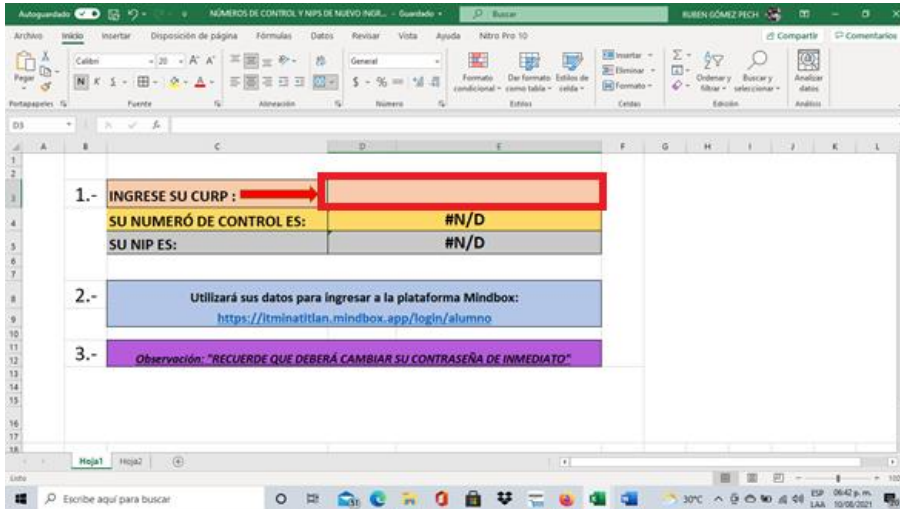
Autoguardado NÚMEROS DE CONTROL Y NIPS DE NUEVO INGR... - Guardado Buscar RUBEN GÓMEZ PECH

Archivo Inicio Insertar Disposición de página Fórmulas Datos Revisar Vista Ayuda Nitro Pro 10 Compartir Comentarios

Pegar Calibri 20 A A General Formato condicional Dar formato como tabla Estilos de celda Insertar Eliminar Formato Ordenar y filtrar Buscar y seleccionar Analizar datos

Portapapeles Fuente Alineación Número Estilos Celdas Edición Análisis

D3 fx

A B C D E F G H I J K L

1.- INGRESE SU CURP :

SU NUMERÓ DE CONTROL ES: #N/D

SU NIP ES: #N/D

2.- Utilizará sus datos para ingresar a la plataforma Mindbox:
https://itminatitlan.mindbox.app/login/alumno

3.- Observación: "RECUERDE QUE DEBERÁ CAMBIAR SU CONTRASEÑA DE INMEDIATO"

Hoja1 Hoja2

Listo

Escribe aquí para buscar 30°C ESP LAA 06:42 p. m. 10/08/2021